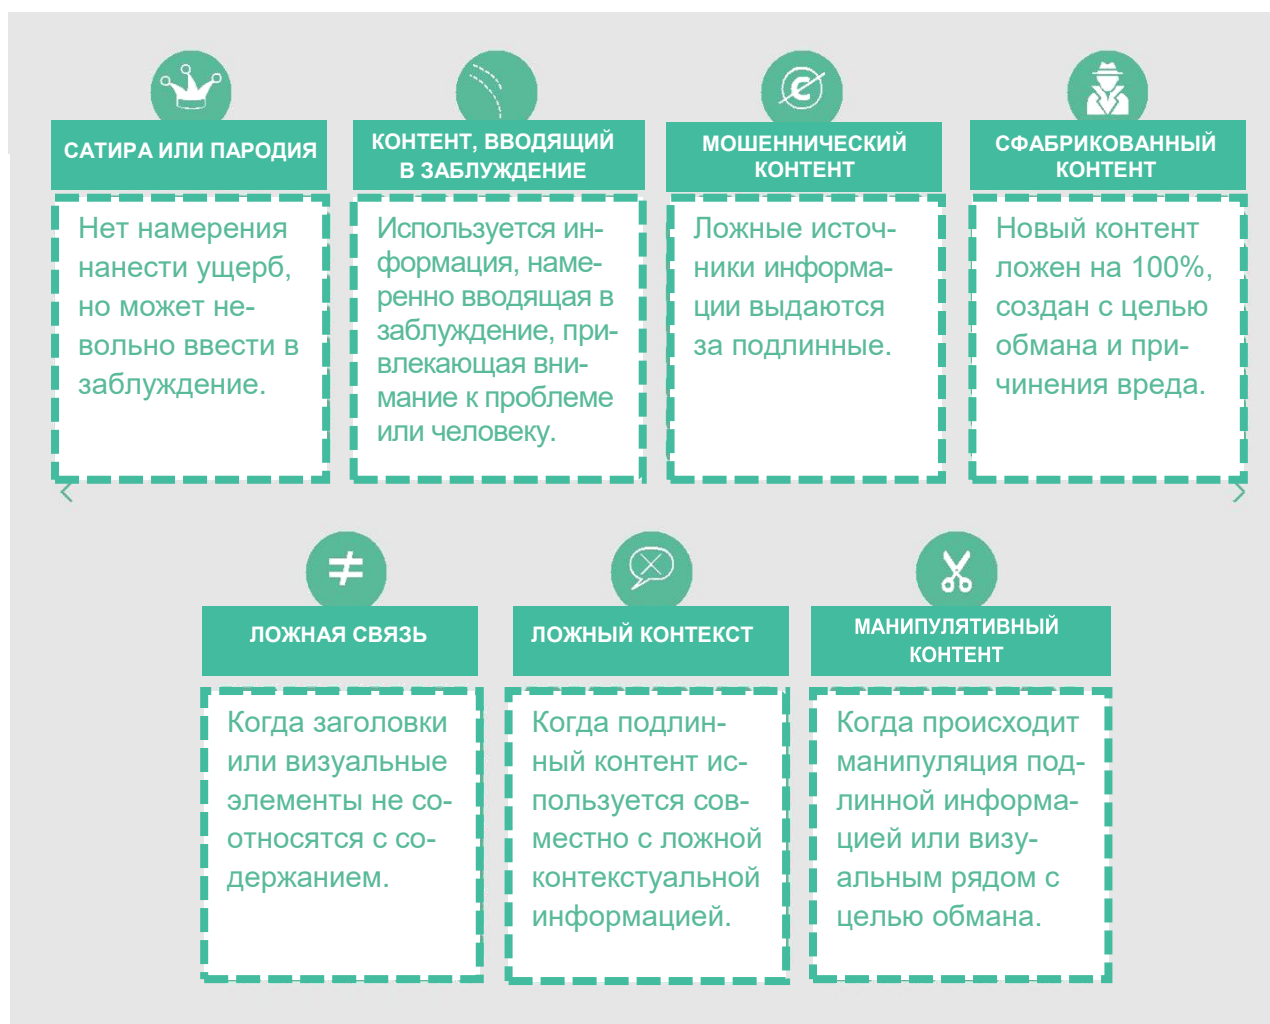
САТИРА ИЛИ ПАРОДИЯ

Нет намерения нанести ущерб, но может невольно ввести в заблуждение.

КОНТЕНТ, ВВОДЯЩИЙ В ЗАБЛУЖДЕНИЕ

Используется информация, намеренно вводящая в заблуждение, привлекающая внимание к проблеме или человеку.

МОШЕННИЧЕСКИЙ КОНТЕНТ

Ложные источники информации выдаются за подлинные.

СФАБРИКОВАННЫЙ КОНТЕНТ

Новый контент ложен на 100%, создан с целью обмана и причинения вреда.

ЛОЖНАЯ СВЯЗЬ

Когда заголовки или визуальные элементы не соотносятся с содержанием.

ЛОЖНЫЙ КОНТЕКСТ

Когда подлинный контент используется совместно с ложной контекстуальной информацией.

МАНИПУЛЯТИВНЫЙ КОНТЕНТ

Когда происходит манипуляция подлинной информацией или визуальным рядом с целью обмана.